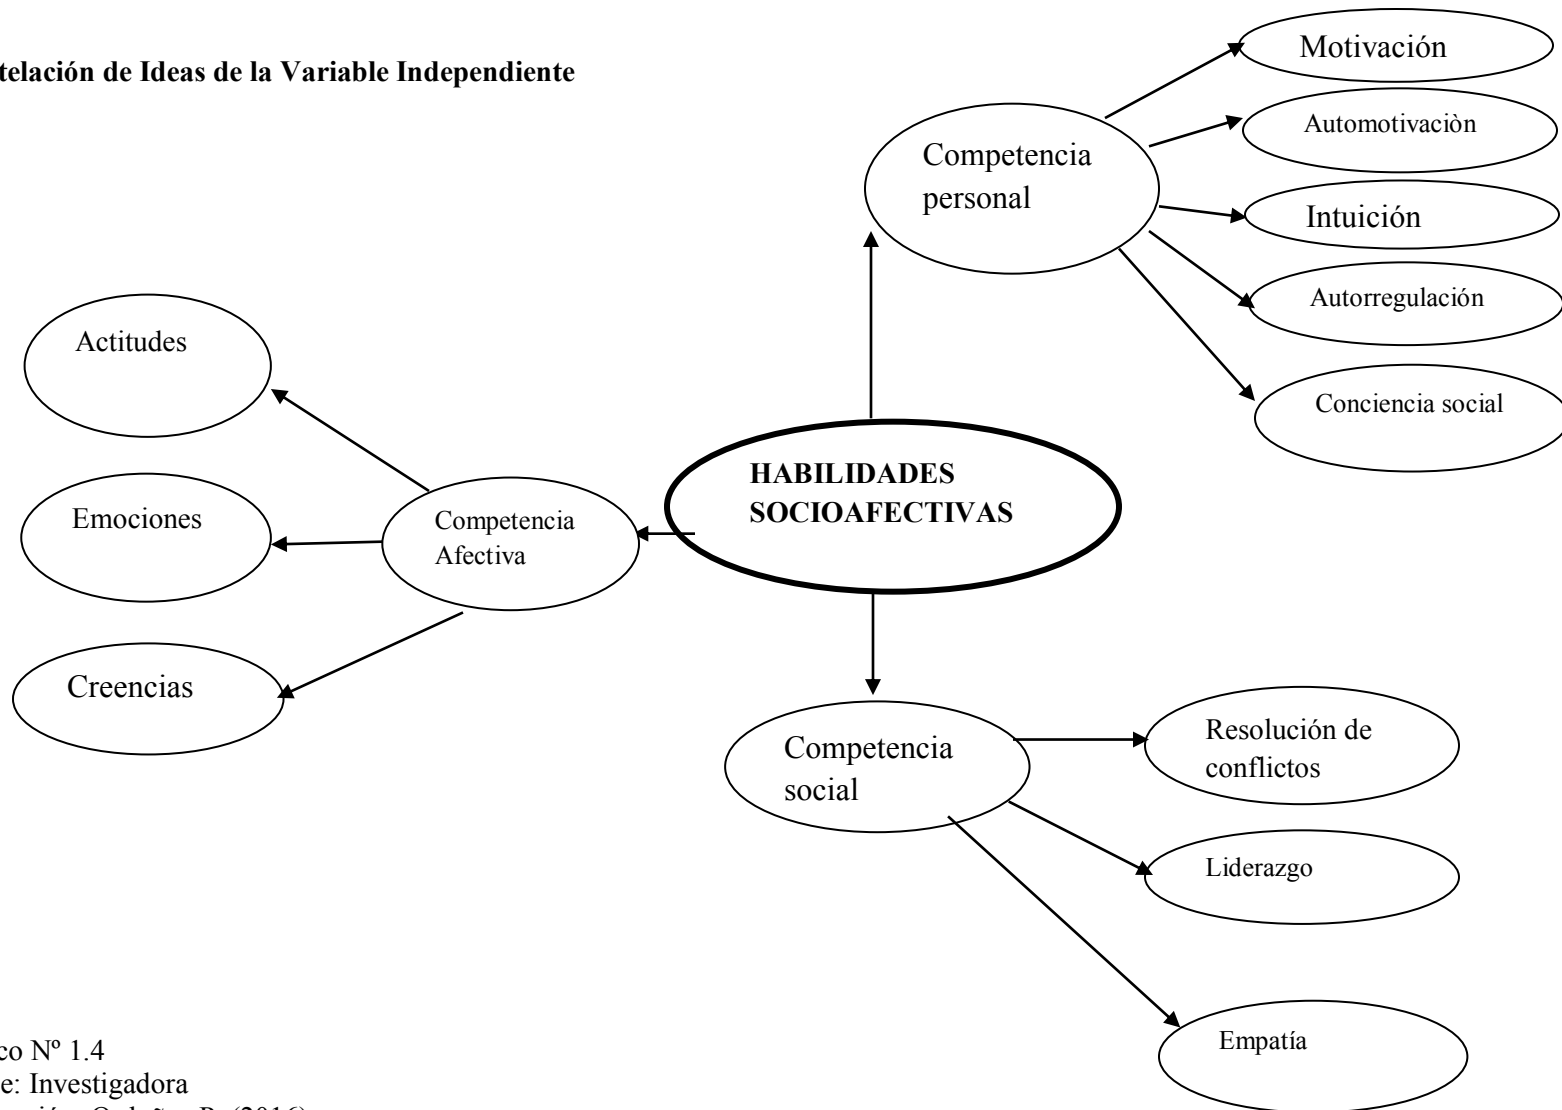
telación de Ideas de la Variable Independiente

Motivación

Competencia personal

Automotivaciòn

Intuición

Autorregulación

Conciencia social

Actitudes

HABILIDADES SOCIOAFECTIVAS

Emociones

Competencia Afectiva

Creencias

Competencia social

Resolución de conflictos

Liderazgo

Empatía

co Nº 1.4
e: Investigadora
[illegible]